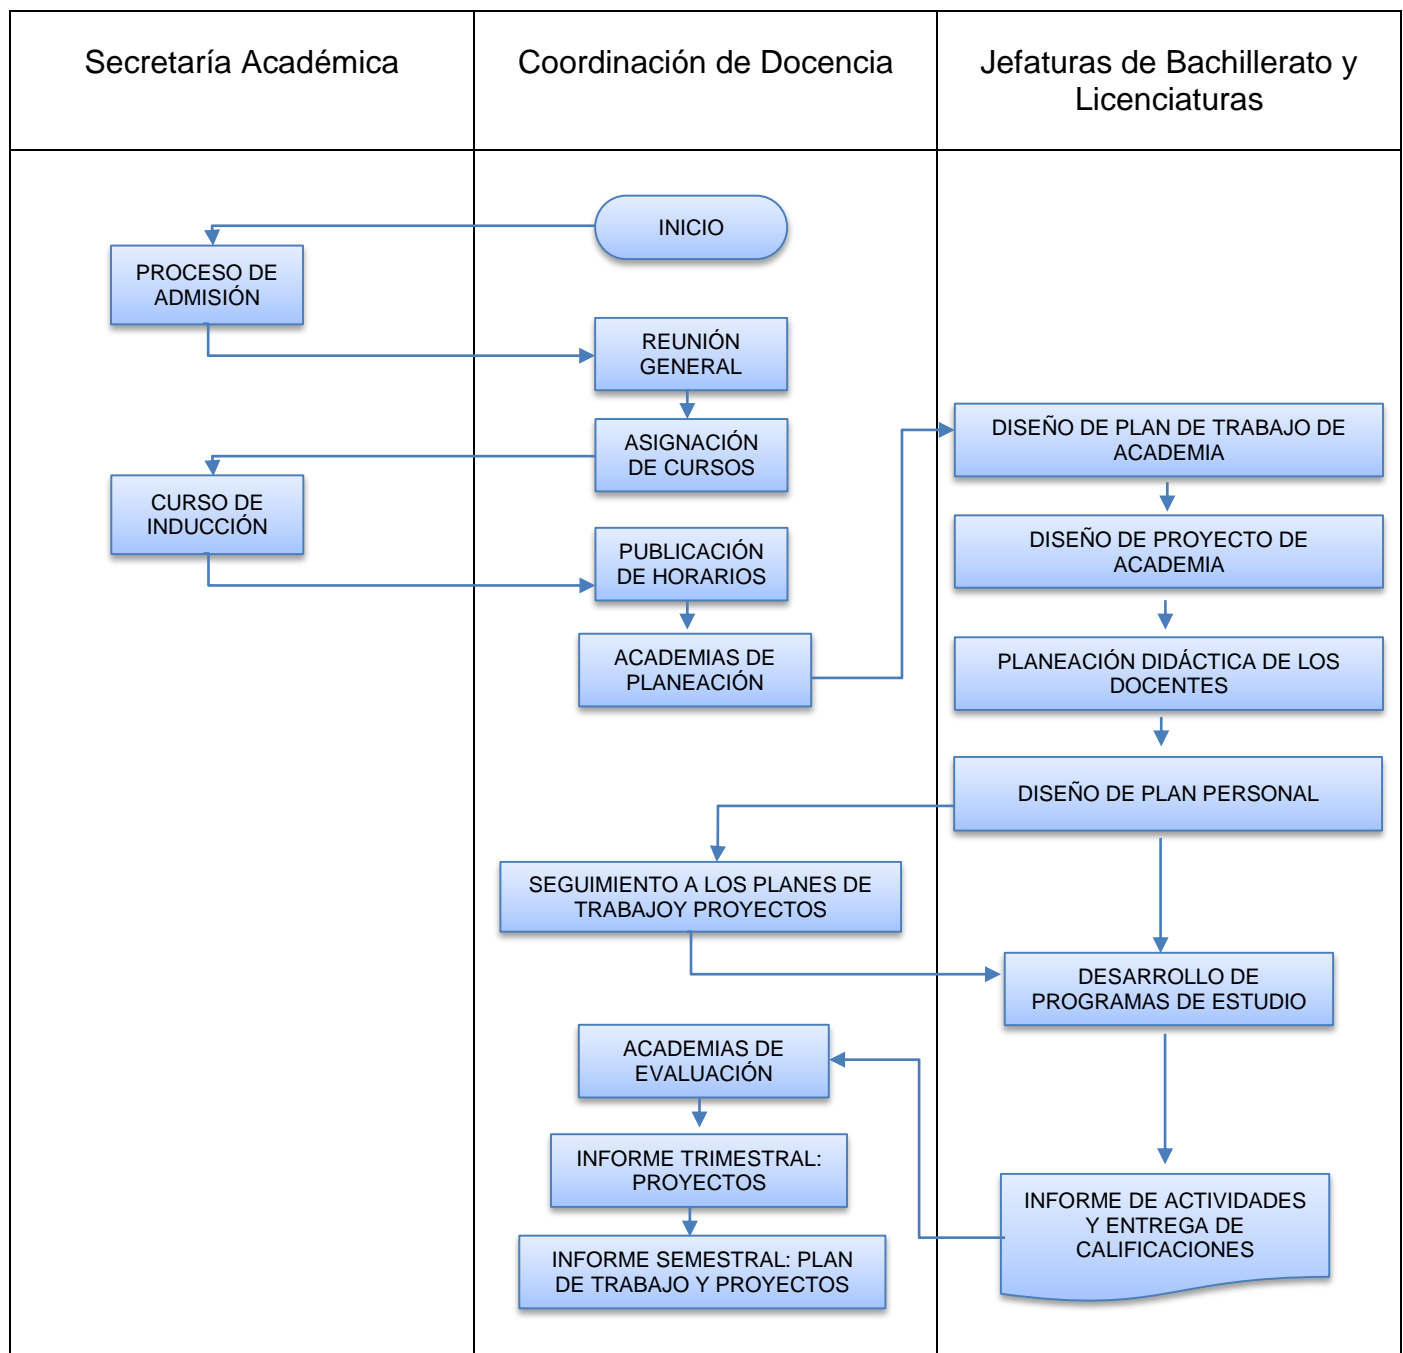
Secretaría Académica

Coordinación de Docencia

Jefaturas de Bachillerato y Licenciaturas

INICIO

PROCESO DE ADMISIÓN

REUNIÓN GENERAL

ASIGNACIÓN DE CURSOS

CURSO DE INDUCCIÓN

PUBLICACIÓN DE HORARIOS

ACADEMIAS DE PLANEACIÓN

DISEÑO DE PLAN DE TRABAJO DE ACADEMIA

DISEÑO DE PROYECTO DE ACADEMIA

PLANEACIÓN DIDÁCTICA DE LOS DOCENTES

DISEÑO DE PLAN PERSONAL

SEGUIMIENTO A LOS PLANES DE TRABAJOY PROYECTOS

DESARROLLO DE PROGRAMAS DE ESTUDIO

ACADEMIAS DE EVALUACIÓN

INFORME TRIMESTRAL: PROYECTOS

INFORME SEMESTRAL: PLAN DE TRABAJO Y PROYECTOS

INFORME DE ACTIVIDADES Y ENTREGA DE CALIFICACIONES